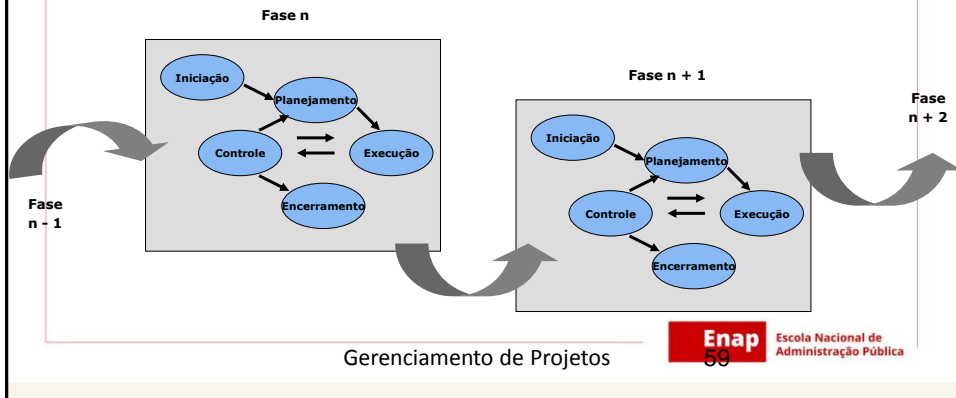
Fase n

Iniciação
Planejamento
Controle
Execução
Encerramento

Fase n + 1

Iniciação
Planejamento
Controle
Execução
Encerramento

Fase n - 1

Fase n + 2

Gerenciamento de Projetos

59

Enap Escola Nacional de Administração Pública